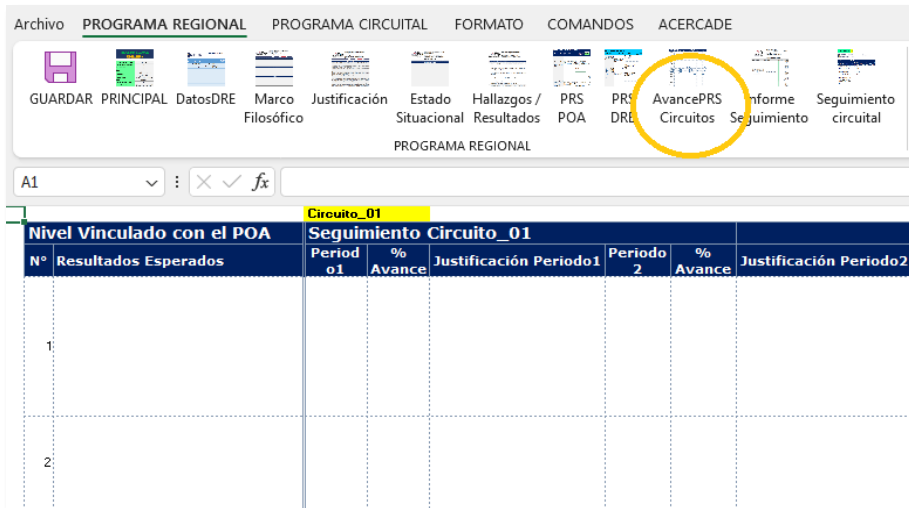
Archivo PROGRAMA REGIONAL PROGRAMA CIRCUITAL FORMATO COMANDOS ACERCADE

GUARDAR PRINCIPAL DatosDRE Marco Filosófico Justificación Estado Situacional Hallazgos / Resultados PRS POA PRS DRE AvancePRS Circuitos Informe Seguimiento Seguimiento circuital

PROGRAMA REGIONAL

A1

$f_x$

Circuito_01

| Nivel Vinculado con el POA | | Seguimiento Circuito_01 | | | | | |
|---|---|---|---|---|---|---|---|
| N° | Resultados Esperados | Periodo1 | % Avance | Justificación Periodo1 | Periodo 2 | % Avance | Justificación Periodo2 |
| 1 | | | | | | | |
| 2 | | | | | | | |